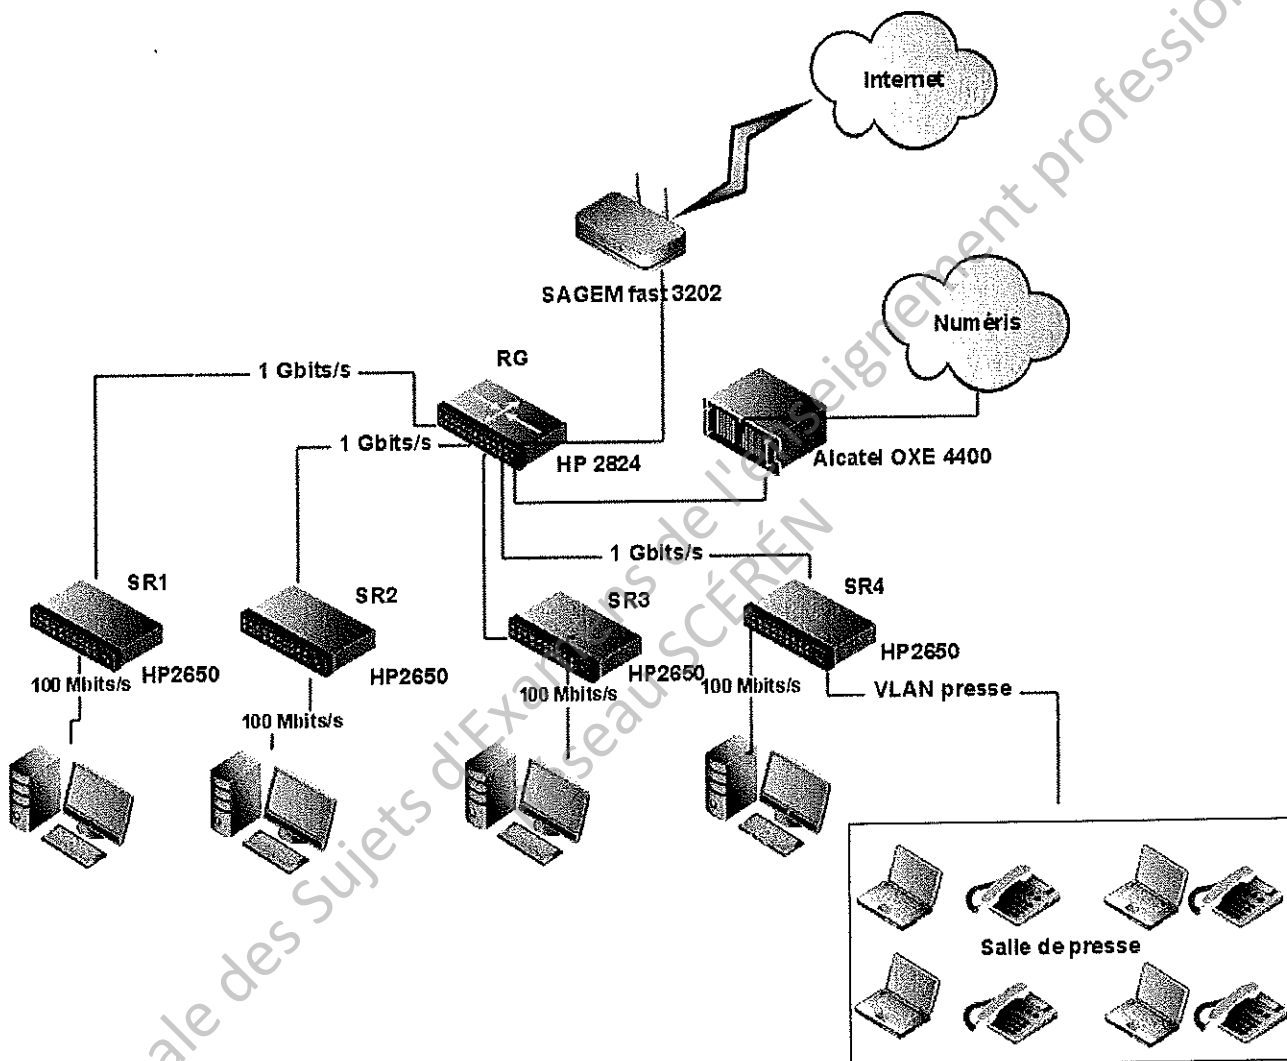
Internet

SAGEM fast 3202

Numéris

RG

1 Gbits/s

1 Gbits/s

HP 2824

Alcatel OXE 4400

1 Gbits/s

SR1

SR2

SR3

SR4

HP2650

HP2650

HP2650

HP2650

100 Mbits/s

100 Mbits/s

100 Mbits/s

100 Mbits/s

VLAN presse

Salle de presse

ale des Sujets d'Examens de l'enseignement professionnel Réseau SCÉRÉN